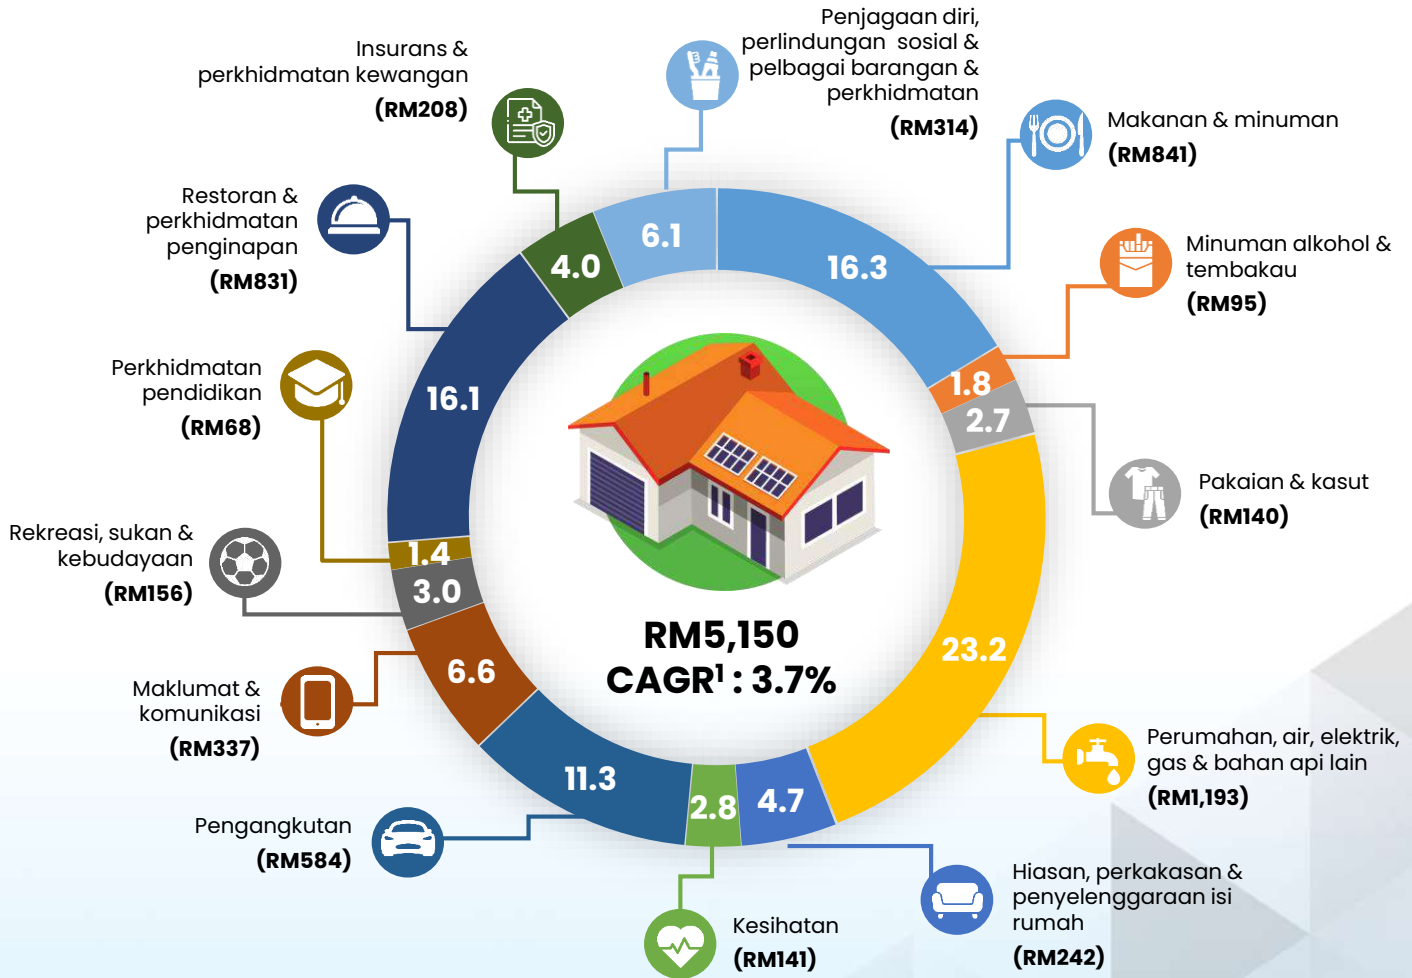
Penjagaan diri, perlindungan sosial & pelbagai barangan & perkhidmatan
(RM314)

Insurans & perkhidmatan kewangan
(RM208)

Makanan & minuman
(RM841)

Restoran & perkhidmatan penginapan
(RM831)

Minuman alkohol & tembakau
(RM95)

Perkhidmatan pendidikan
(RM68)

Pakaian & kasut
(RM140)

Rekreasi, sukan & kebudayaan
(RM156)

Maklumat & komunikasi
(RM337)

Perumahan, air, elektrik, gas & bahan api lain
(RM1,193)

Pengangkutan
(RM584)

Hiasan, perkakasan & penyelenggaraan isi rumah
(RM242)

Kesihatan
(RM141)

6.1
4.0
16.3
16.1
1.8
2.7
1.4
3.0
23.2
6.6
11.3
2.8
4.7

RM5,150
CAGR$^1$ : 3.7%